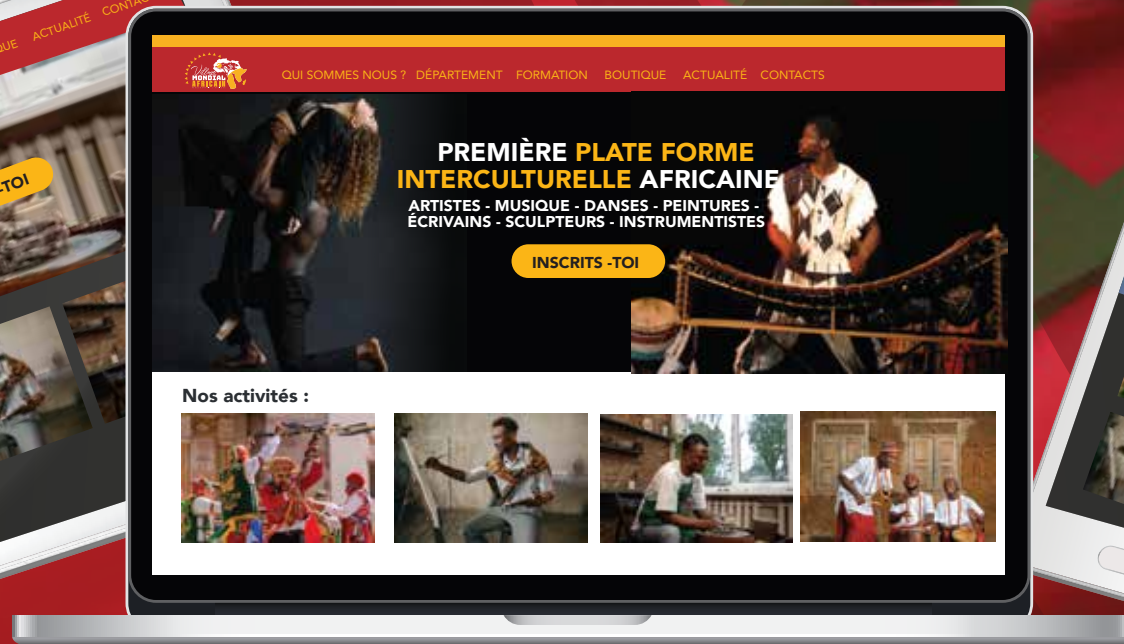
UE ACTUALITÉ CONTAC

-TOI

Village MONDIAL AFRICAIN

QUI SOMMES NOUS ? DÉPARTEMENT FORMATION BOUTIQUE ACTUALITÉ CONTACTS

PREMIÈRE PLATE FORME INTERCULTURELLE AFRICAINE

ARTISTES - MUSIQUE - DANSES - PEINTURES - ÉCRIVAINS - SCULPTEURS - INSTRUMENTISTES

INSCRITS -TOI

Nos activités :